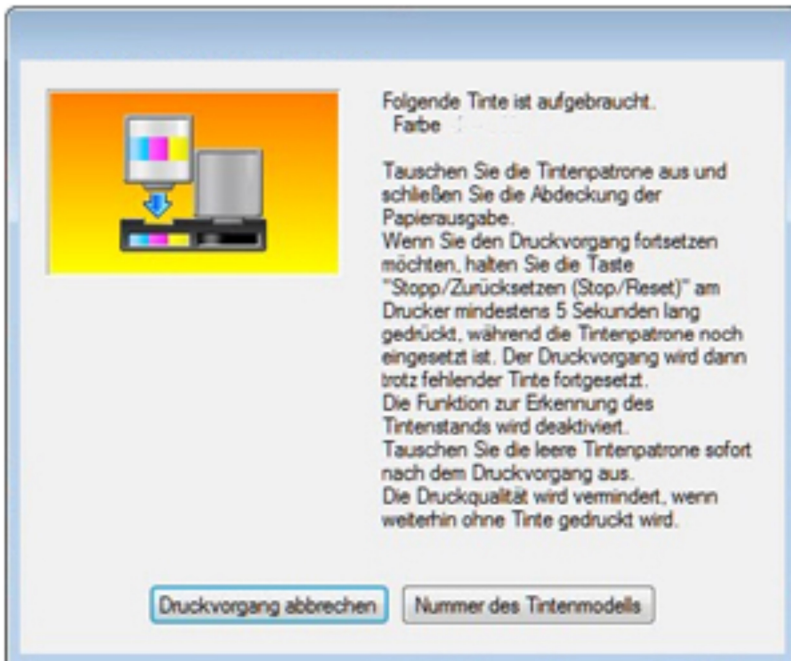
Folgende Tinte ist aufgebraucht.
Farbe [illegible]

Tauschen Sie die Tintenpatrone aus und schließen Sie die Abdeckung der Papierausgabe.
Wenn Sie den Druckvorgang fortsetzen möchten, halten Sie die Taste "Stopp/Zurücksetzen (Stop/Reset)" am Drucker mindestens 5 Sekunden lang gedrückt, während die Tintenpatrone noch eingesetzt ist. Der Druckvorgang wird dann trotz fehlender Tinte fortgesetzt.
Die Funktion zur Erkennung des Tintenstands wird deaktiviert.
Tauschen Sie die leere Tintenpatrone sofort nach dem Druckvorgang aus.
Die Druckqualität wird vermindert, wenn weiterhin ohne Tinte gedruckt wird.

Druckvorgang abbrechen
Nummer des Tintenmodells